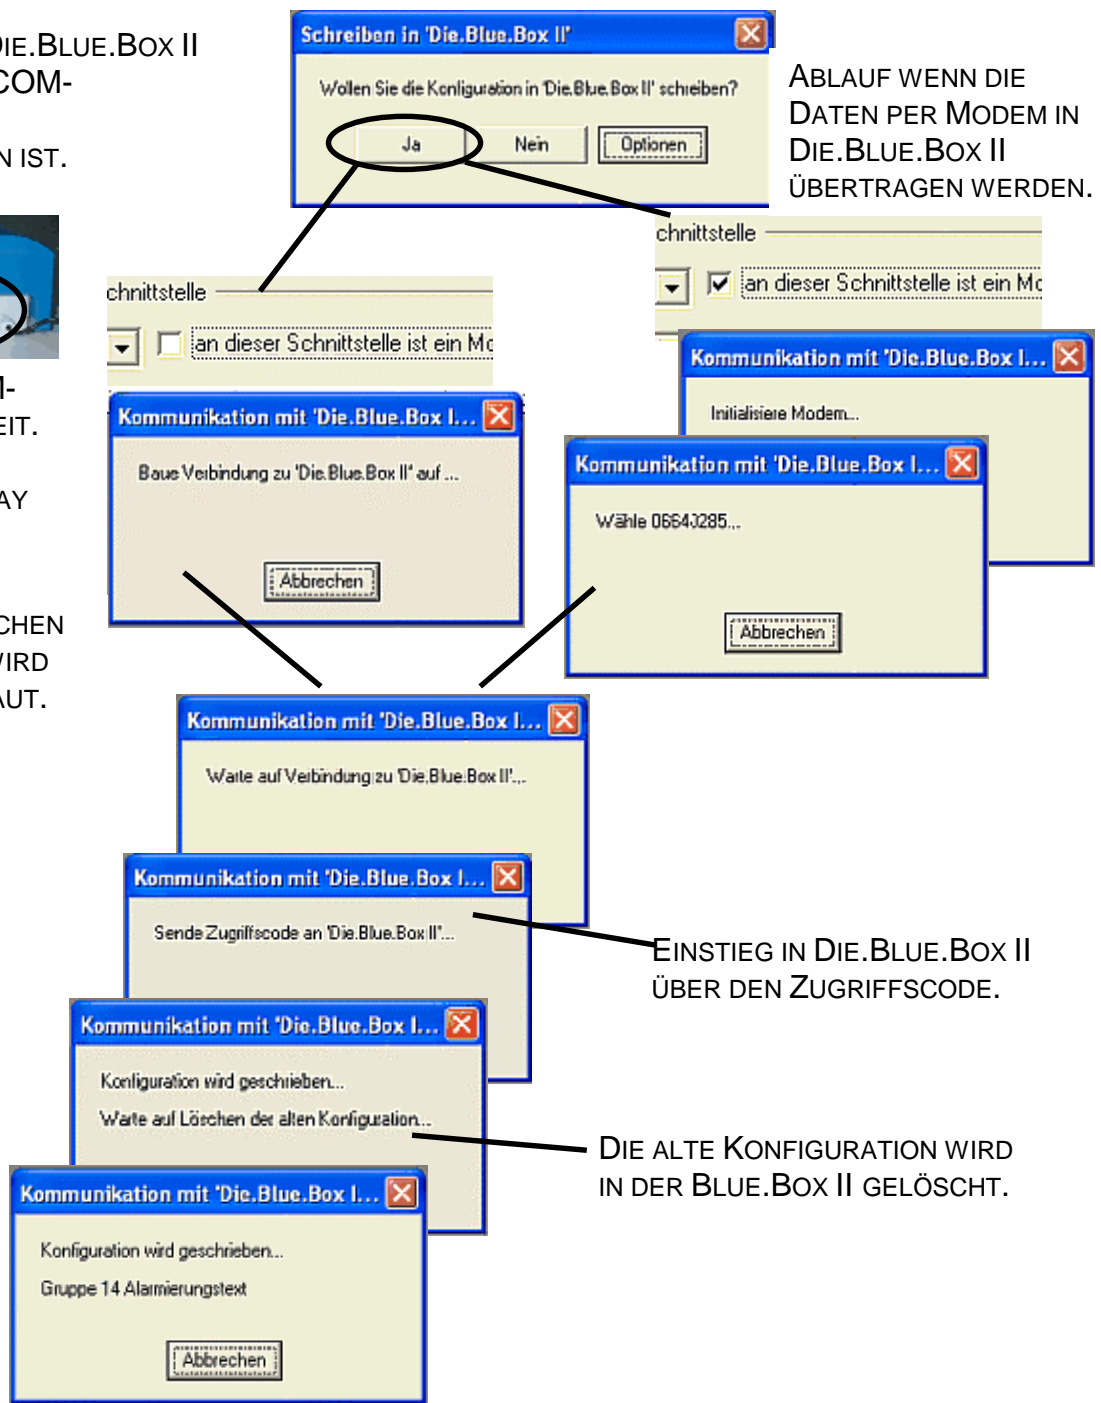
IE.BLUE.BOX II
COM-

N IST.

I-
EIT.

AY

CHEN
VIRD
AUT.

Schreiben in 'Die.Blue.Box II'

Wollen Sie die Konfiguration in 'Die.Blue.Box II' schreiben?

Ja

Nein

Optionen

ABLAUF WENN DIE DATEN PER MODEM IN DIE.BLUE.BOX II ÜBERTRAGEN WERDEN.

chnittstelle

an dieser Schnittstelle ist ein Mo

chnittstelle

an dieser Schnittstelle ist ein Mo

Kommunikation mit 'Die.Blue.Box I...

Initialisiere Modem...

Kommunikation mit 'Die.Blue.Box I...

Baue Verbindung zu 'Die.Blue.Box II' auf ...

Abbrechen

Kommunikation mit 'Die.Blue.Box I...

Wähle 06640285...

Abbrechen

Kommunikation mit 'Die.Blue.Box I...

Warte auf Verbindung zu 'Die.Blue.Box II'...

Kommunikation mit 'Die.Blue.Box I...

Sende Zugriffscode an 'Die.Blue.Box II'...

EINSTIEG IN DIE.BLUE.BOX II ÜBER DEN ZUGRIFFSCODE.

Kommunikation mit 'Die.Blue.Box I...

Konfiguration wird geschrieben...

Warte auf Löschen der alten Konfiguration...

DIE ALTE KONFIGURATION WIRD IN DER BLUE.BOX II GELÖSCHT.

Kommunikation mit 'Die.Blue.Box I...

Konfiguration wird geschrieben...

Gruppe 14 Alarmierungstext

Abbrechen